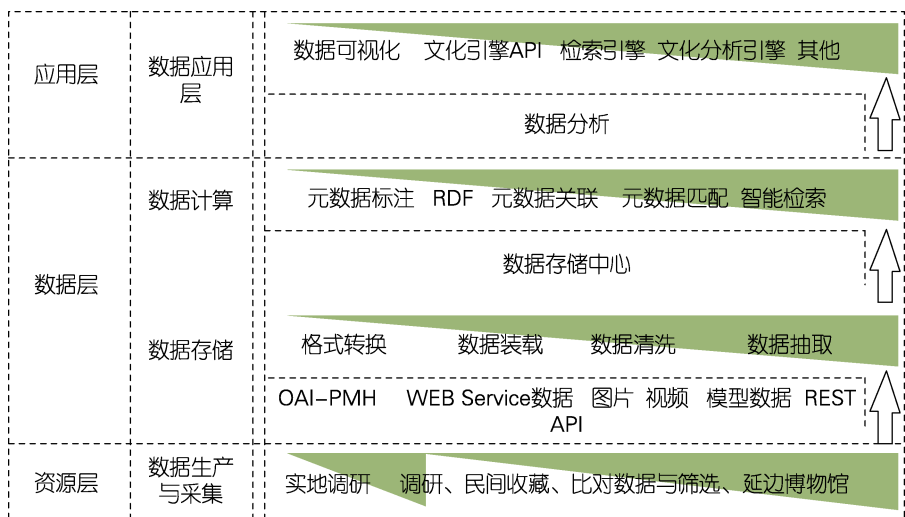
| 应用层 | 数据应用层 | 数据可视化 文化引擎API 检索引擎 文化分析引擎 其他 |
|---|---|---|
| | | 数据分析 |
| 数据层 | 数据计算 | 元数据标注 RDF 元数据关联 元数据匹配 智能检索 |
| | | 数据存储中心 |
| | 数据存储 | 格式转换 数据装载 数据清洗 数据抽取 |
| | | OAI-PMH WEB Service数据 图片 视频 模型数据 REST API |
| 资源层 | 数据生产与采集 | 实地调研 调研、民间收藏、比对数据与筛选、延边博物馆 |